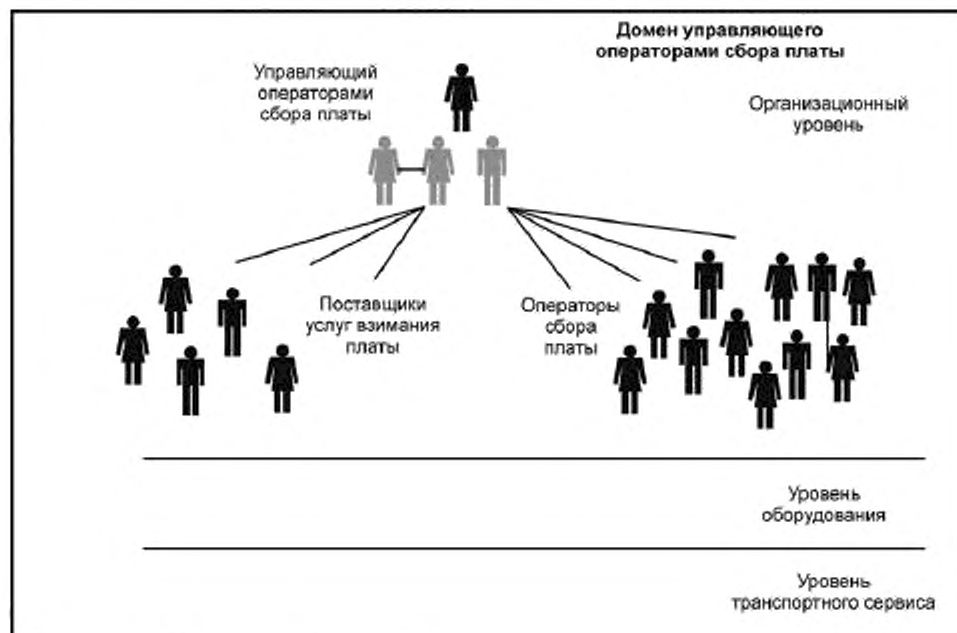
Домен управляющего операторами сбора платы

Управляющий операторами сбора платы

Организационный уровень

Поставщики услуг взимания платы

Операторы сбора платы

Уровень оборудования

Уровень транспортного сервиса